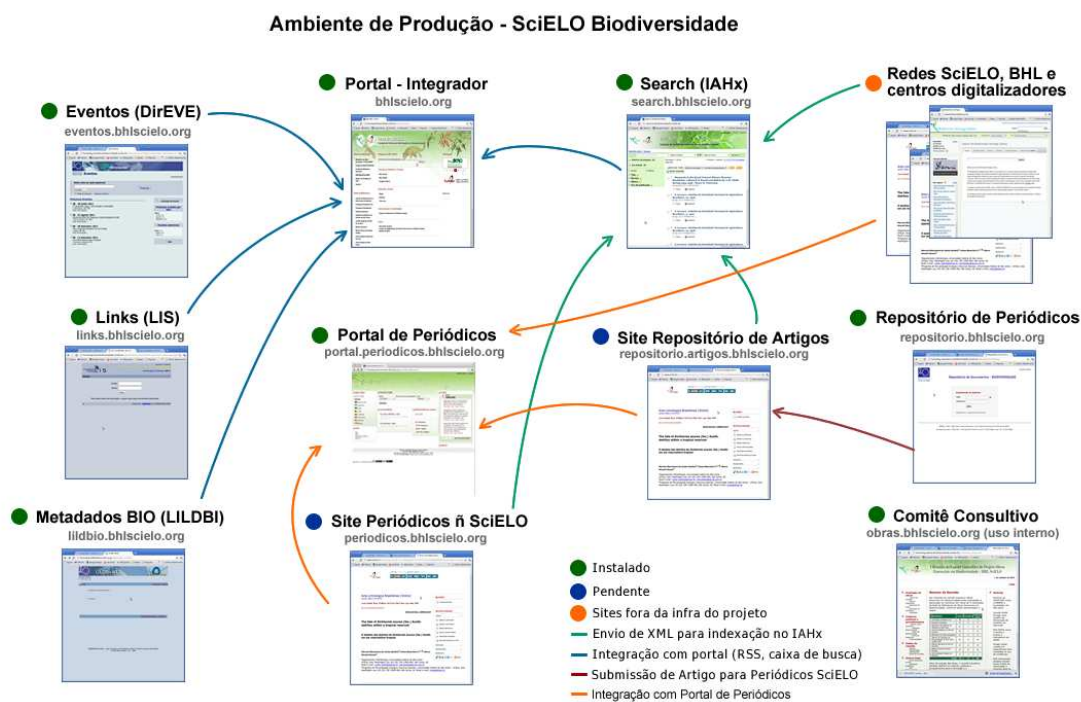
Ambiente de Produção - SciELO Biodiversidade

Eventos (DirEVE)
eventos.bhlscielo.org

Portal - Integrador
bhlscielo.org

Search (IAHx)
search.bhlscielo.org

Redes SciELO, BHL e centros digitalizadores

Links (LIS)
links.bhlscielo.org

Portal de Periódicos
portal.periodicos.bhlscielo.org

Site Repositório de Artigos
repositorio.artigos.bhlscielo.org

Repositório de Periódicos
repositorio.bhlscielo.org

Metadados BIO (LILDBI)
lildbio.bhlscielo.org

Site Periódicos ñ SciELO
periodicos.bhlscielo.org

Comitê Consultivo
obras.bhlscielo.org (uso interno)

Instalado
Pendente
Sites fora da infra do projeto
Envio de XML para indexação no IAHx
Integração com portal (RSS, caixa de busca)
Submissão de Artigo para Periódicos SciELO
Integração com Portal de Periódicos